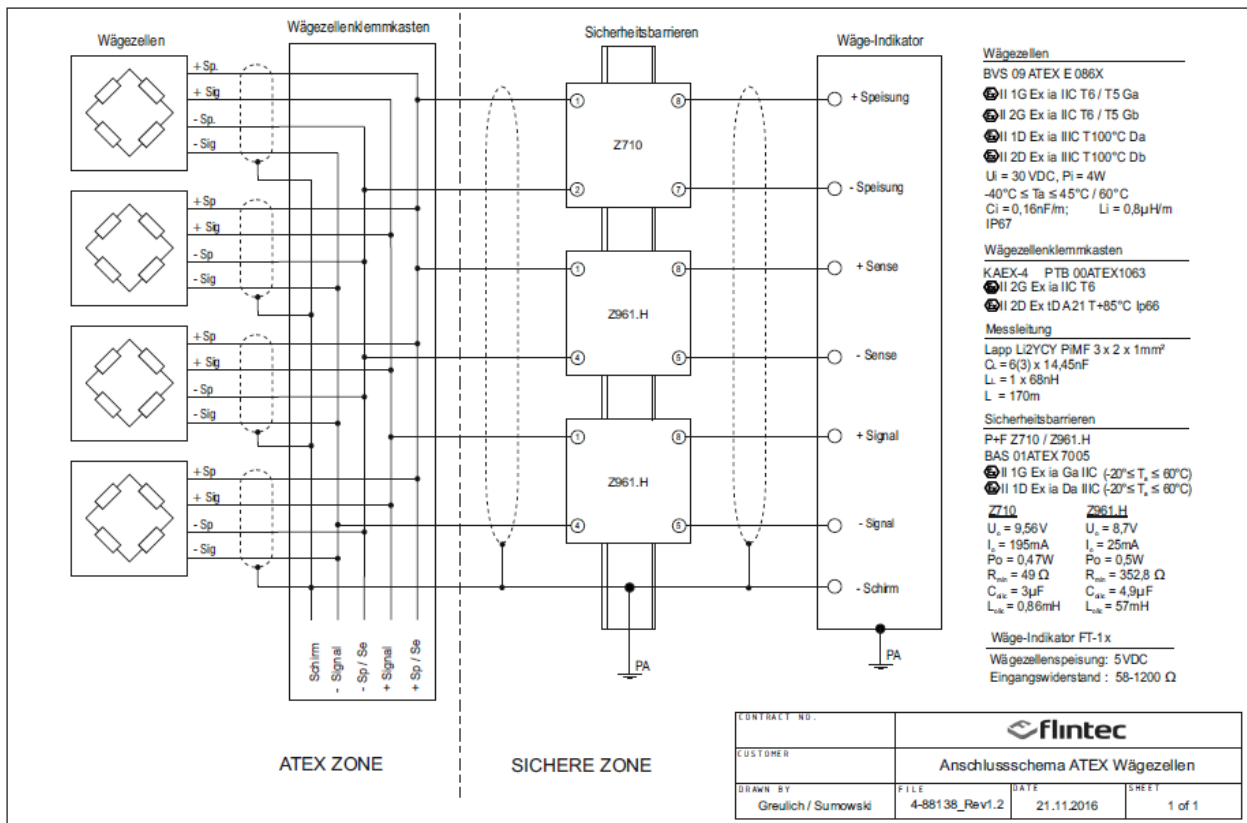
Wägezellen

Wägezellenklemmkasten

Sicherheitsbarrieren

Wäge-Indikator

+ Sp.
+ Sig
- Sp.
- Sig

+ Sp
+ Sig
- Sp
- Sig

+ Sp
+ Sig
- Sp
- Sig

+ Sp
+ Sig
- Sp
- Sig

Schirm
- Signal
- Sp / Se
+ Signal
+ Sp / Se

Z710
Z961.H
Z961.H

1 8 2 7
1 8 4 5
1 8 4 5

+ Speisung
- Speisung
+ Sense
- Sense
+ Signal
- Signal
- Schirm

PA
PA

Wägezellen
BVS 09 ATEX E 086X
II 1G Ex ia IIC T6 / T5 Ga
II 2G Ex ia IIC T6 / T5 Gb
II 1D Ex ia IIIC T100°C Da
II 2D Ex ia IIIC T100°C Db
Ui = 30 VDC, Pi = 4W
-40°C ≤ Ta ≤ 45°C / 60°C
Ci = 0,16nF/m; Li = 0,8µH/m
IP67

Wägezellenklemmkasten
KAEX-4 PTB 00ATEX1063
II 2G Ex ia IIC T6
II 2D Ex tD A21 T+85°C Ip66

Messleitung
Lapp Li2YCY PiMF 3 x 2 x 1mm²
$C_L$ = 6(3) x 14,45nF
$L_L$ = 1 x 68nH
L = 170m

Sicherheitsbarrieren
P+F Z710 / Z961.H
BAS 01ATEX 7005
II 1G Ex ia Ga IIC (-20°≤ $T_a$ ≤ 60°C)
II 1D Ex ia Da IIIC (-20°≤ $T_a$ ≤ 60°C)

| Z710 | Z961.H |
|---|---|
| $U_o$ = 9,56V | $U_o$ = 8,7V |
| $I_o$ = 195mA | $I_o$ = 25mA |
| Po = 0,47W | Po = 0,5W |
| $R_{min}$ = 49 Ω | $R_{min}$ = 352,8 Ω |
| $C_{ext}$ = 3µF | $C_{ext}$ = 4,9µF |
| $L_{ext}$ = 0,86mH | $L_{ext}$ = 57mH |

Wäge-Indikator FT-1x
Wägezellenspeisung: 5VDC
Eingangswiderstand : 58-1200 Ω

ATEX ZONE

SICHERE ZONE

CONTRACT NO.
flintec
CUSTOMER
Anschlussschema ATEX Wägezellen
DRAWN BY
Greulich / Sumowski
FILE
4-88138_Rev1.2
DATE
21.11.2016
SHEET
1 of 1